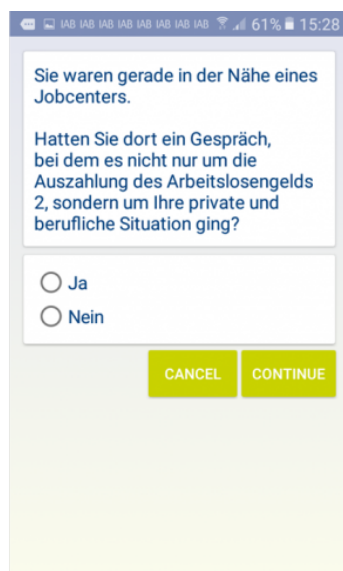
IAB IAB IAB IAB IAB IAB IAB IAB 61% 15:28

Sie waren gerade in der Nähe eines Jobcenters.

Hatten Sie dort ein Gespräch, bei dem es nicht nur um die Auszahlung des Arbeitslosengelds 2, sondern um Ihre private und berufliche Situation ging?

Ja

Nein

CANCEL

CONTINUE